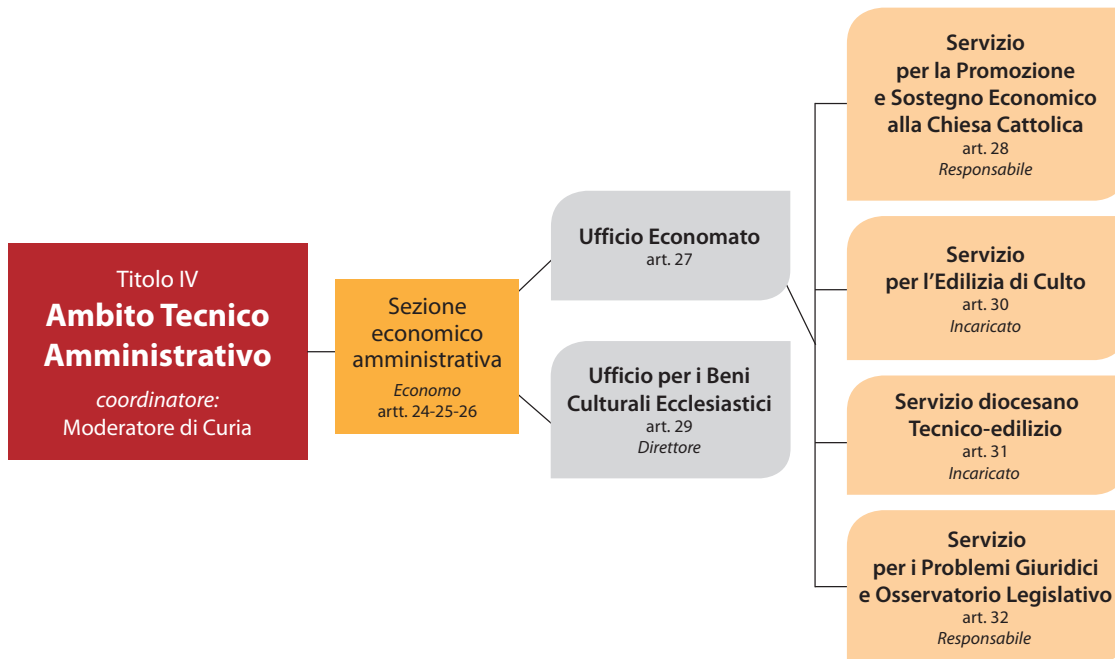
Titolo IV
**Ambito Tecnico Amministrativo**
*coordinatore:*
Moderatore di Curia

Sezione economico amministrativa
*Economo*
artt. 24-25-26

**Ufficio Economato**
art. 27

**Ufficio per i Beni Culturali Ecclesiastici**
art. 29
*Direttore*

**Servizio per la Promozione e Sostegno Economico alla Chiesa Cattolica**
art. 28
*Responsabile*

**Servizio per l'Edilizia di Culto**
art. 30
*Incaricato*

**Servizio diocesano Tecnico-edilizio**
art. 31
*Incaricato*

**Servizio per i Problemi Giuridici e Osservatorio Legislativo**
art. 32
*Responsabile*